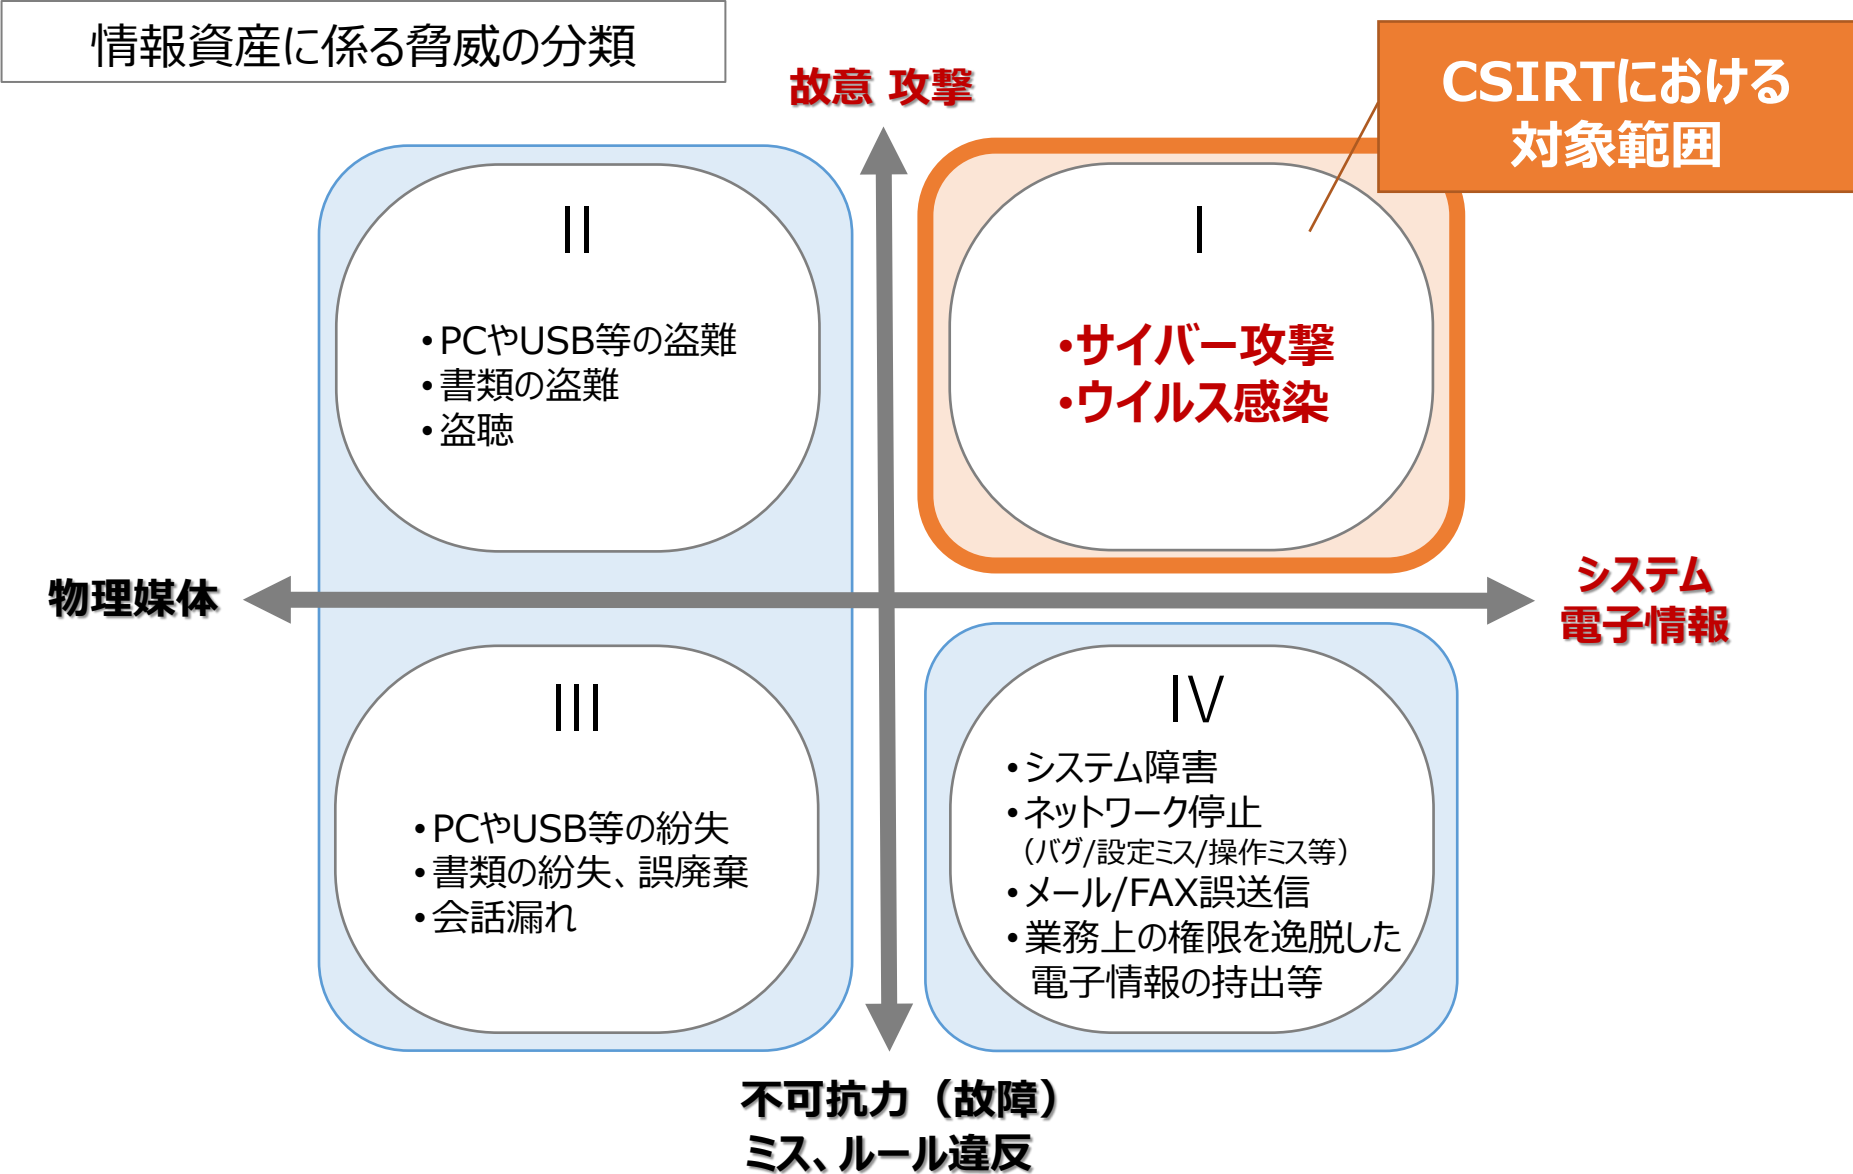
情報資産に係る脅威の分類

故意 攻撃

CSIRTにおける
対象範囲

II

•PCやUSB等の盗難
•書類の盗難
•盗聴

I

•サイバー攻撃
•ウイルス感染

物理媒体

システム
電子情報

III

•PCやUSB等の紛失
•書類の紛失、誤廃棄
•会話漏れ

IV

•システム障害
•ネットワーク停止
(バグ/設定ミス/操作ミス等)
•メール/FAX誤送信
•業務上の権限を逸脱した
電子情報の持出等

不可抗力（故障）
ミス、ルール違反